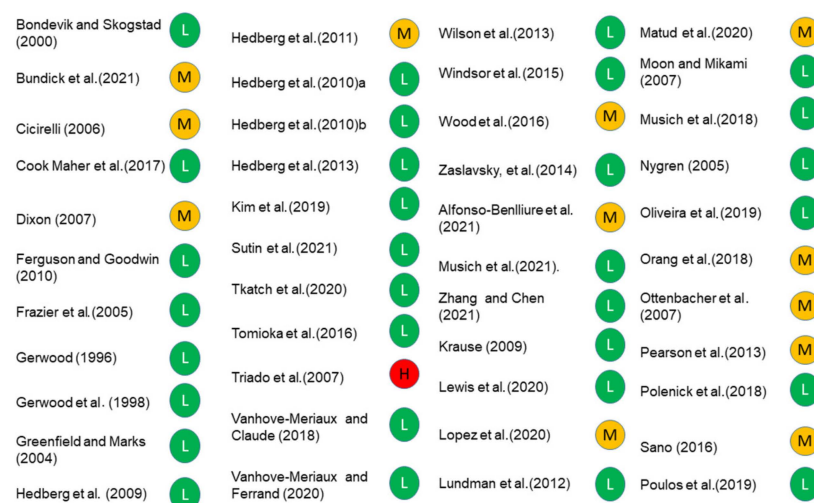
Bondevik and Skogstad (2000) L
Bundick et al.(2021) M
Cicirelli (2006) M
Cook Maher et al.(2017) L
Dixon (2007) M
Ferguson and Goodwin (2010) L
Frazier et al.(2005) L
Gerwood (1996) L
Gerwood et al. (1998) L
Greenfield and Marks (2004) L
Hedberg et al. (2009) L

Hedberg et al.(2011) M
Hedberg et al.(2010)a L
Hedberg et al.(2010)b L
Hedberg et al.(2013) L
Kim et al.(2019) L
Sutin et al.(2021) L
Tkatch et al.(2020) L
Tomioka et al.(2016) L
Triado et al.(2007) H
Vanhove-Meriaux and Claude (2018) L
Vanhove-Meriaux and Ferrand (2020) L

Wilson et al.(2013) L
Windsor et al.(2015) L
Wood et al.(2016) M
Zaslavsky, et al.(2014) L
Alfonso-Benlliure et al. (2021) M
Musich et al.(2021). L
Zhang and Chen (2021) L
Krause (2009) L
Lewis et al.(2020) L
Lopez et al.(2020) M
Lundman et al.(2012) L

Matud et al.(2020) M
Moon and Mikami (2007) L
Musich et al.(2018) L
Nygren (2005) L
Oliveira et al.(2019) L
Orang et al.(2018) M
Ottenbacher et al. (2007) M
Pearson et al.(2013) M
Polenick et al.(2018) L
Sano (2016) M
Poulos et al.(2019) L